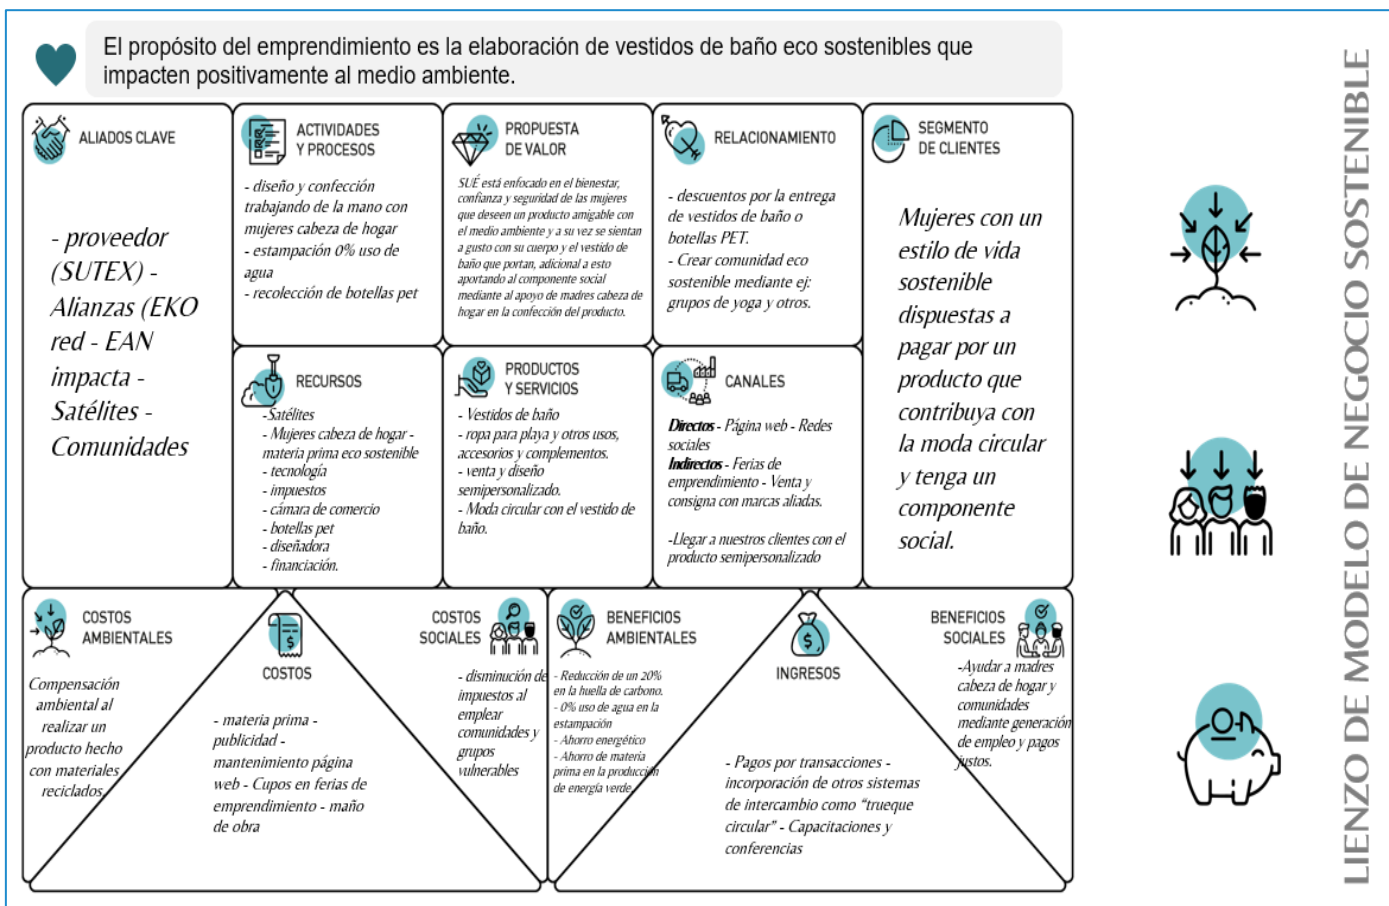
El propósito del emprendimiento es la elaboración de vestidos de baño eco sostenibles que impacten positivamente al medio ambiente.

ALIADOS CLAVE

- proveedor (SUTEX) - Alianzas (EKO red - EAN impacta - Satélites - Comunidades

ACTIVIDADES Y PROCESOS

- diseño y confección trabajando de la mano con mujeres cabeza de hogar
- estampación 0% uso de agua
- recolección de botellas pet

PROPUESTA DE VALOR

SUÉ está enfocado en el bienestar, confianza y seguridad de las mujeres que deseen un producto amigable con el medio ambiente y a su vez se sientan a gusto con su cuerpo y el vestido de baño que portan, adicional a esto aportando al componente social mediante al apoyo de madres cabeza de hogar en la confección del producto.

RELACIONAMIENTO

- descuentos por la entrega de vestidos de baño o botellas PET.
- Crear comunidad eco sostenible mediante ej: grupos de yoga y otros.

SEGMENTO DE CLIENTES

Mujeres con un estilo de vida sostenible dispuestas a pagar por un producto que contribuya con la moda circular y tenga un componente social.

RECURSOS

-Satélites
- Mujeres cabeza de hogar - materia prima eco sostenible
- tecnología
- impuestos
- cámara de comercio
- botellas pet
- diseñadora
- financiación.

PRODUCTOS Y SERVICIOS

- Vestidos de baño
- ropa para playa y otros usos, accesorios y complementos.
- venta y diseño semipersonalizado.
- Moda circular con el vestido de baño.

CANALES

Directos - Página web - Redes sociales
Indirectos - Ferias de emprendimiento - Venta y consigna con marcas aliadas.

-Llegar a nuestros clientes con el producto semipersonalizado

COSTOS AMBIENTALES

Compensación ambiental al realizar un producto hecho con materiales reciclados

COSTOS

- materia prima - publicidad - mantenimiento página web - Cupos en ferias de emprendimiento - maño de obra

COSTOS SOCIALES

- disminución de impuestos al emplear comunidades y grupos vulnerables

BENEFICIOS AMBIENTALES

- Reducción de un 20% en la huella de carbono.
- 0% uso de agua en la estampación
- Ahorro energético
- Ahorro de materia prima en la producción de energía verde.

INGRESOS

- Pagos por transacciones - incorporación de otros sistemas de intercambio como "trueque circular" - Capacitaciones y conferencias

BENEFICIOS SOCIALES

-Ayudar a madres cabeza de hogar y comunidades mediante generación de empleo y pagos justos.

LIENZO DE MODELO DE NEGOCIO SOSTENIBLE